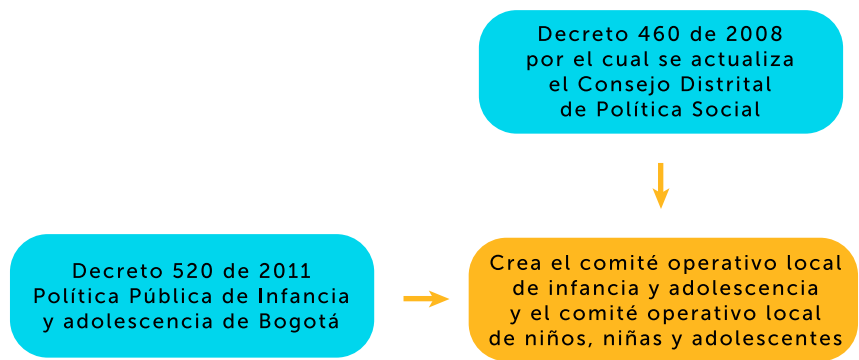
Decreto 460 de 2008
por el cual se actualiza
el Consejo Distrital
de Política Social

Decreto 520 de 2011
Política Pública de Infancia
y adolescencia de Bogotá

Crea el comité operativo local
de infancia y adolescencia
y el comité operativo local
de niños, niñas y adolescentes